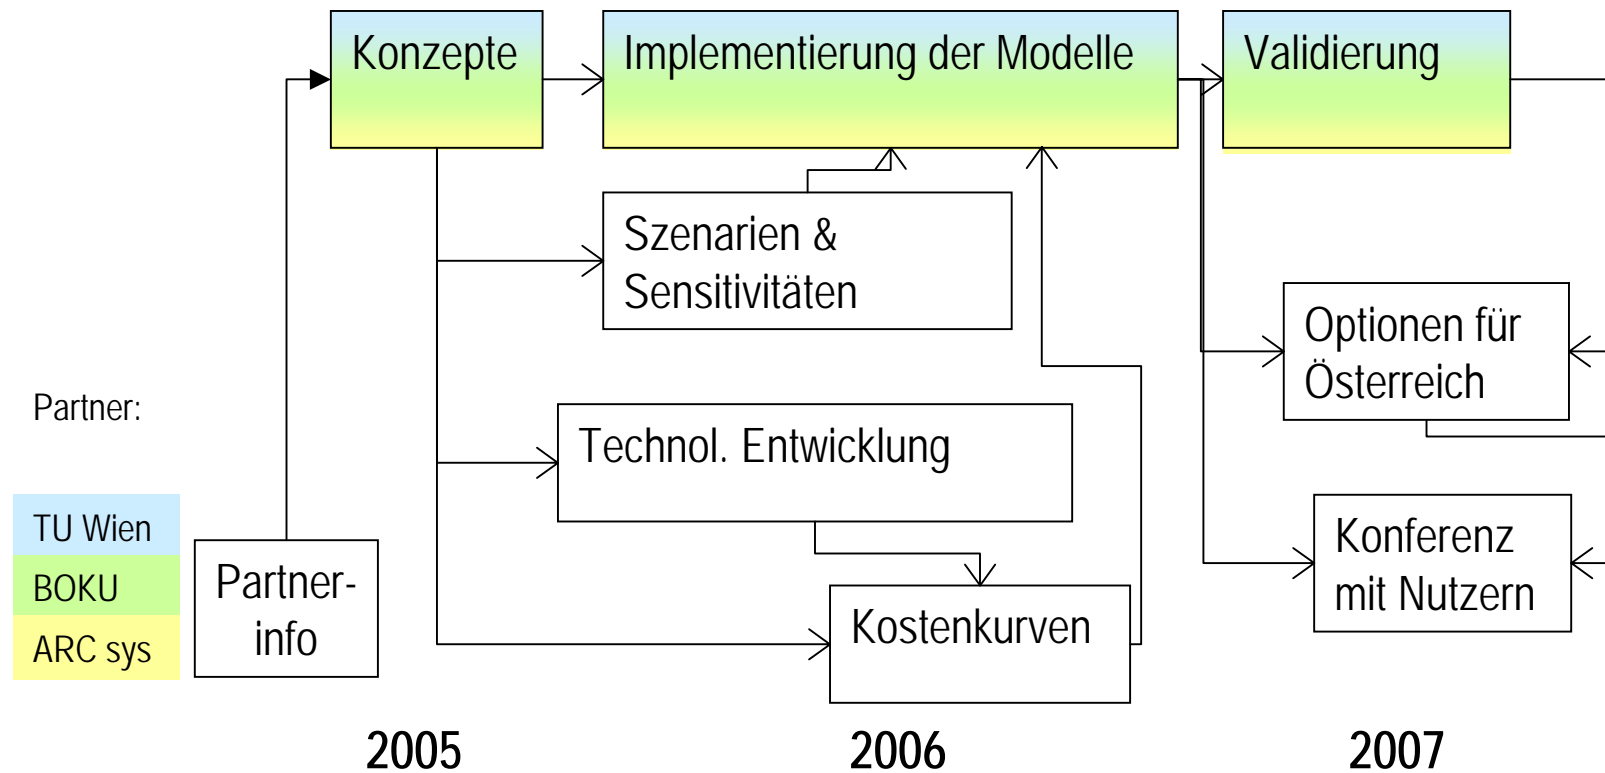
Konzepte

Implementierung der Modelle

Validierung

Szenarien & Sensitivitäten

Optionen für Österreich

Partner:

Technol. Entwicklung

TU Wien

BOKU

ARC sys

Partner-info

Konferenz mit Nutzern

Kostenkurven

2005

2006

2007